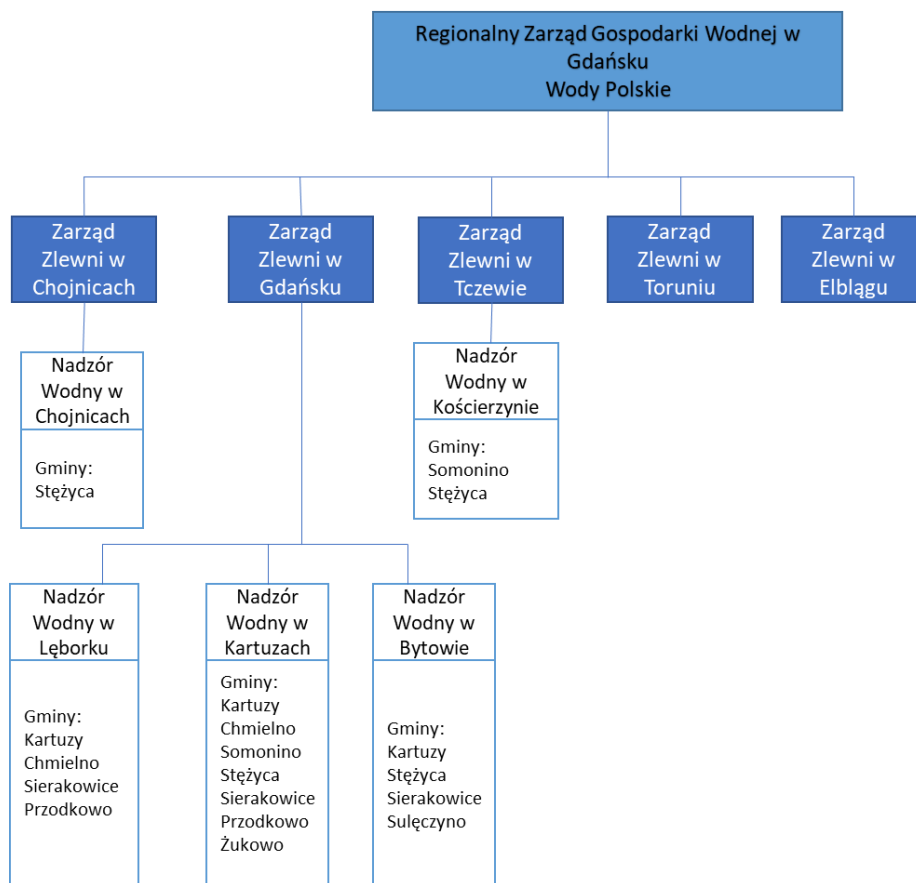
Regionalny Zarząd Gospodarki Wodnej w Gdańsku
Wody Polskie

Zarząd Zlewni w Chojnicach

Zarząd Zlewni w Gdańsku

Zarząd Zlewni w Tczewie

Zarząd Zlewni w Toruniu

Zarząd Zlewni w Elblągu

Nadzór Wodny w Chojnicach

Gminy:
Stężyca

Nadzór Wodny w Kościerzynie

Gminy:
Somonino
Stężyca

Nadzór Wodny w Lęborku

Gminy:
Kartuzy
Chmielno
Sierakowice
Przodkowo

Nadzór Wodny w Kartuzach

Gminy:
Kartuzy
Chmielno
Somonino
Stężyca
Sierakowice
Przodkowo
Żukowo

Nadzór Wodny w Bytowie

Gminy:
Kartuzy
Stężyca
Sierakowice
Sulęczyno